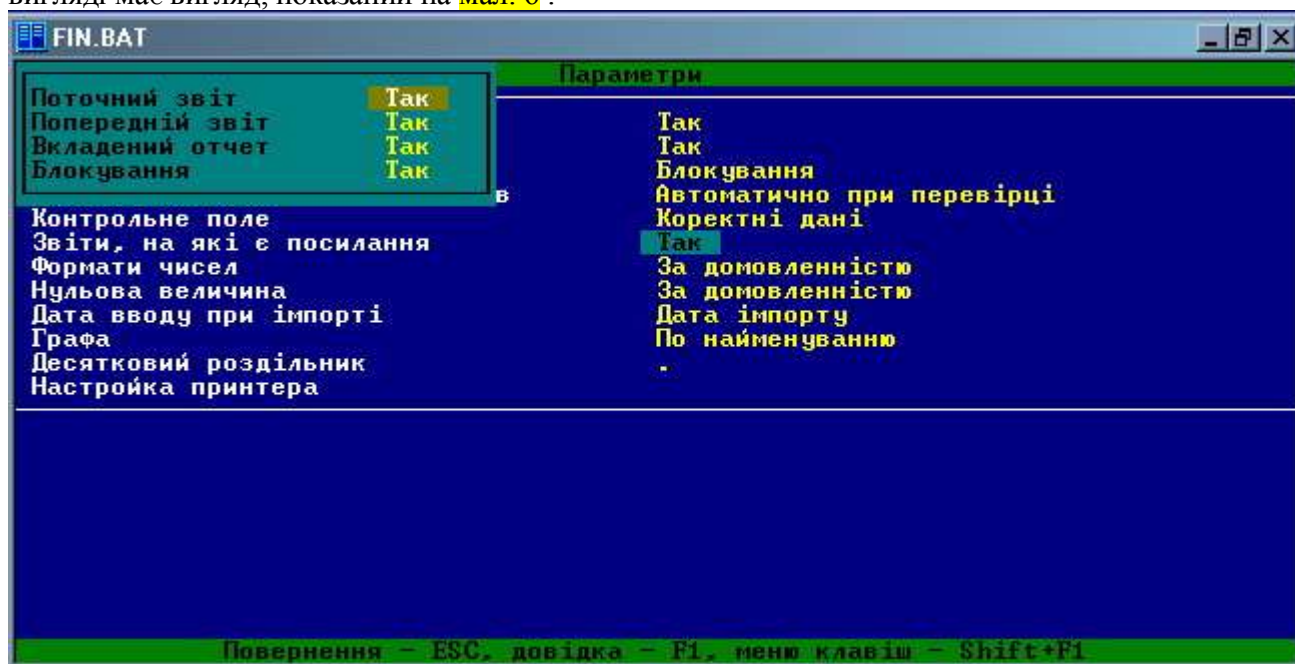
вигляді має вигляд, показаний на Мал. 6 .

FIN.BAT

Параметри

| Поточний звіт | Так |
|---|---|
| Попередній звіт | Так |
| Вкладений отчет | Так |
| Блокування | Так |

Так
Так
Блокування
в Автоматично при перевірці

Контрольне поле — Коректні дані
Звіти, на які є посилання — Так
Формати чисел — За домовленністю
Нульова величина — За домовленністю
Дата вводу при імпорті — Дата імпорту
Графа — По найменуванню
Десятковий роздільник — .
Настройка принтера

Повернення – ESC, довідка – F1, меню клавіш – Shift+F1